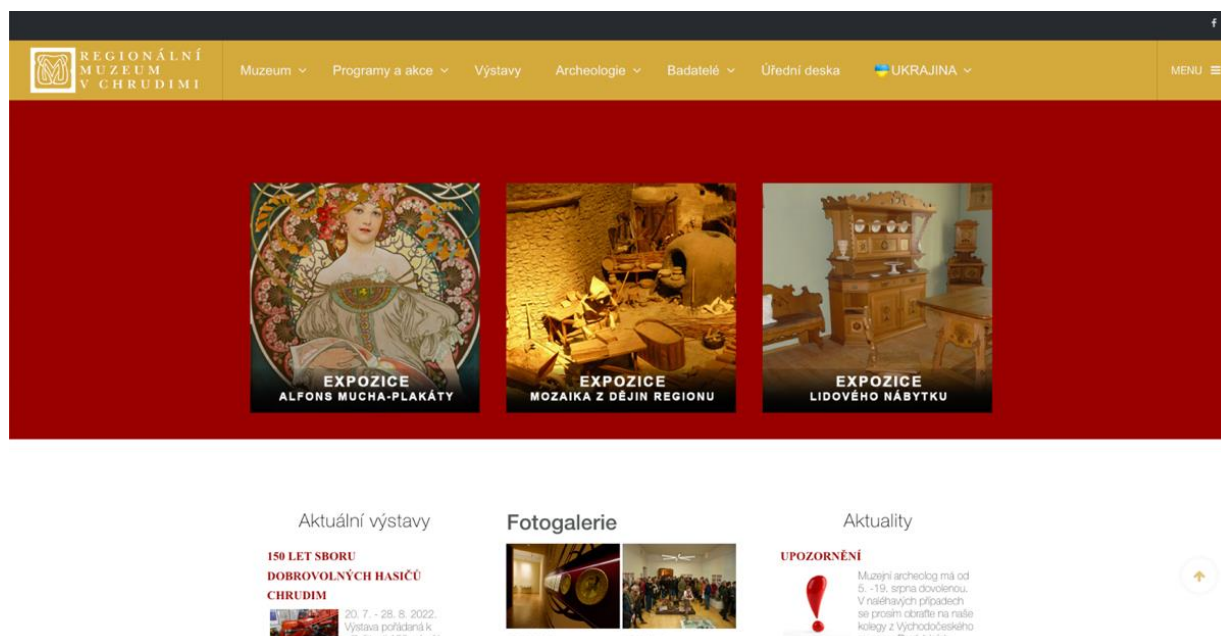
f

REGIONÁLNÍ MUZEUM V CHRUDIMI

Muzeum ⌄ Programy a akce ⌄ Výstavy Archeologie ⌄ Badatelé ⌄ Úřední deska UKRAJINA ⌄

MENU ≡

EXPOZICE
ALFONS MUCHA-PLAKÁTY

EXPOZICE
MOZAIKA Z DĚJIN REGIONU

EXPOZICE
LIDOVÉHO NÁBYTKU

Aktuální výstavy

150 LET SBORU DOBROVOLNÝCH HASIČŮ CHRUDIM

20. 7. - 28. 8. 2022. Výstava pořádaná k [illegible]

Fotogalerie

Aktuality

UPOZORNĚNÍ

Muzejní archeolog má od 5. -19. srpna dovolenou. V naléhavých případech se prosím obraťte na naše kolegy z Východočeského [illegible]